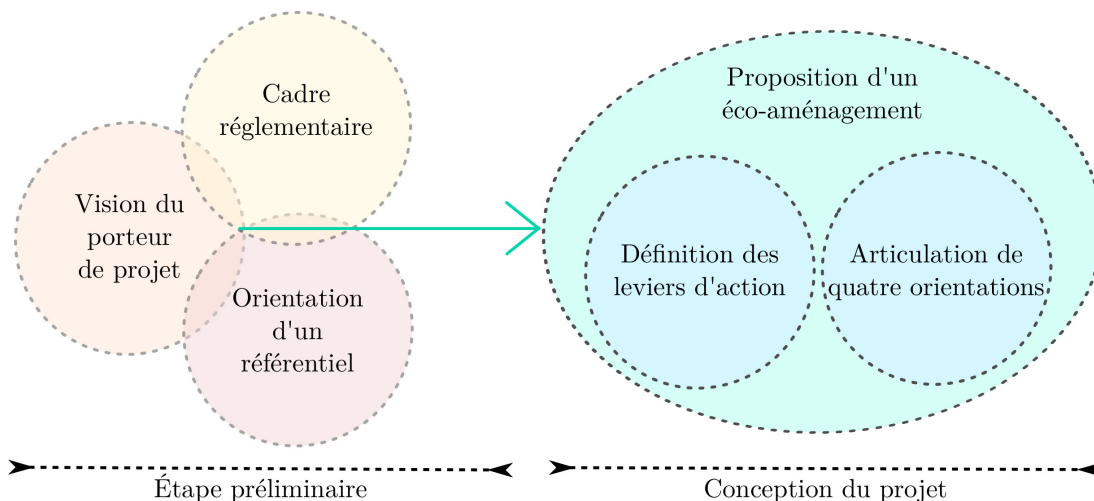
Cadre réglementaire

Vision du porteur de projet

Orientation d'un référentiel

Proposition d'un éco-aménagement

Définition des leviers d'action

Articulation de quatre orientations

Étape préliminaire

Conception du projet